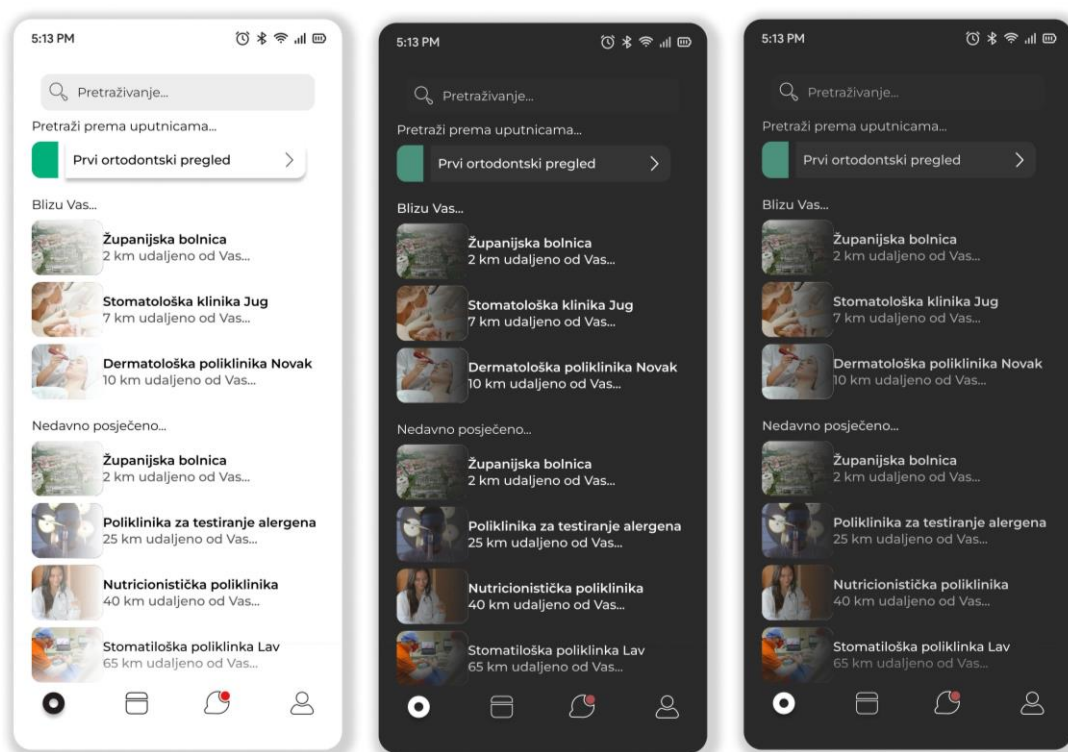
5:13 PM

Pretraživanje...

Pretraži prema uputnicama...

Prvi ortodontski pregled

Blizu Vas...

Županijska bolnica
2 km udaljeno od Vas...

Stomatološka klinika Jug
7 km udaljeno od Vas...

Dermatološka poliklinika Novak
10 km udaljeno od Vas...

Nedavno posječeno...

Županijska bolnica
2 km udaljeno od Vas...

Poliklinika za testiranje alergena
25 km udaljeno od Vas...

Nutricionistička poliklinika
40 km udaljeno od Vas...

Stomatilološka poliklinka Lav
65 km udaljeno od Vas...

5:13 PM

Pretraživanje...

Pretraži prema uputnicama...

Prvi ortodontski pregled

Blizu Vas...

Županijska bolnica
2 km udaljeno od Vas...

Stomatološka klinika Jug
7 km udaljeno od Vas...

Dermatološka poliklinika Novak
10 km udaljeno od Vas...

Nedavno posječeno...

Županijska bolnica
2 km udaljeno od Vas...

Poliklinika za testiranje alergena
25 km udaljeno od Vas...

Nutricionistička poliklinika
40 km udaljeno od Vas...

Stomatilološka poliklinka Lav
65 km udaljeno od Vas...

5:13 PM

Pretraživanje...

Pretraži prema uputnicama...

Prvi ortodontski pregled

Blizu Vas...

Županijska bolnica
2 km udaljeno od Vas...

Stomatološka klinika Jug
7 km udaljeno od Vas...

Dermatološka poliklinika Novak
10 km udaljeno od Vas...

Nedavno posječeno...

Županijska bolnica
2 km udaljeno od Vas...

Poliklinika za testiranje alergena
25 km udaljeno od Vas...

Nutricionistička poliklinika
40 km udaljeno od Vas...

Stomatilološka poliklinka Lav
65 km udaljeno od Vas...